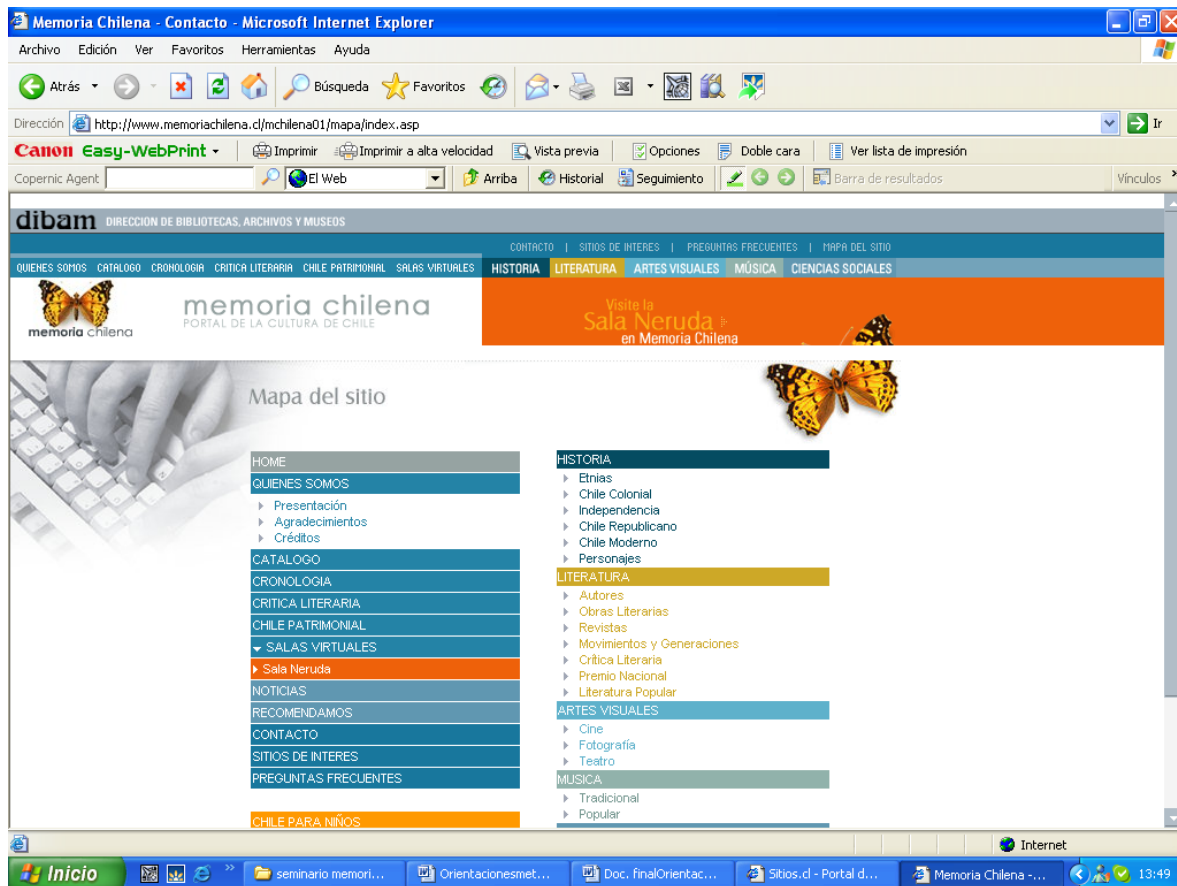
Memoria Chilena - Contacto - Microsoft Internet Explorer

Archivo Edición Ver Favoritos Herramientas Ayuda

Atrás Búsqueda Favoritos

Dirección http://www.memoriachilena.cl/mchilena01/mapa/index.asp Ir

Canon Easy-WebPrint Imprimir Imprimir a alta velocidad Vista previa Opciones Doble cara Ver lista de impresión

Copernic Agent El Web Arriba Historial Seguimiento Barra de resultados Vínculos

dibam DIRECCION DE BIBLIOTECAS, ARCHIVOS Y MUSEOS

CONTACTO | SITIOS DE INTERES | PREGUNTAS FRECUENTES | MAPA DEL SITIO

QUIENES SOMOS CATALOGO CRONOLOGIA CRITICA LITERARIA CHILE PATRIMONIAL SALAS VIRTUALES HISTORIA LITERATURA ARTES VISUALES MÚSICA CIENCIAS SOCIALES

memoria chilena

memoria chilena PORTAL DE LA CULTURA DE CHILE

Visite la Sala Neruda en Memoria Chilena

Mapa del sitio

HOME
QUIENES SOMOS
Presentación
Agradecimientos
Créditos
CATALOGO
CRONOLOGIA
CRITICA LITERARIA
CHILE PATRIMONIAL
SALAS VIRTUALES
Sala Neruda
NOTICIAS
RECOMENDAMOS
CONTACTO
SITIOS DE INTERES
PREGUNTAS FRECUENTES
CHILE PARA NIÑOS

HISTORIA
Etnias
Chile Colonial
Independencia
Chile Republicano
Chile Moderno
Personajes
LITERATURA
Autores
Obras Literarias
Revistas
Movimientos y Generaciones
Crítica Literaria
Premio Nacional
Literatura Popular
ARTES VISUALES
Cine
Fotografía
Teatro
MUSICA
Tradicional
Popular

Internet

Inicio seminario memori... Orientacionesmet... Doc. finalOrientac... Sitios.cl - Portal d... Memoria Chilena -... 13:49